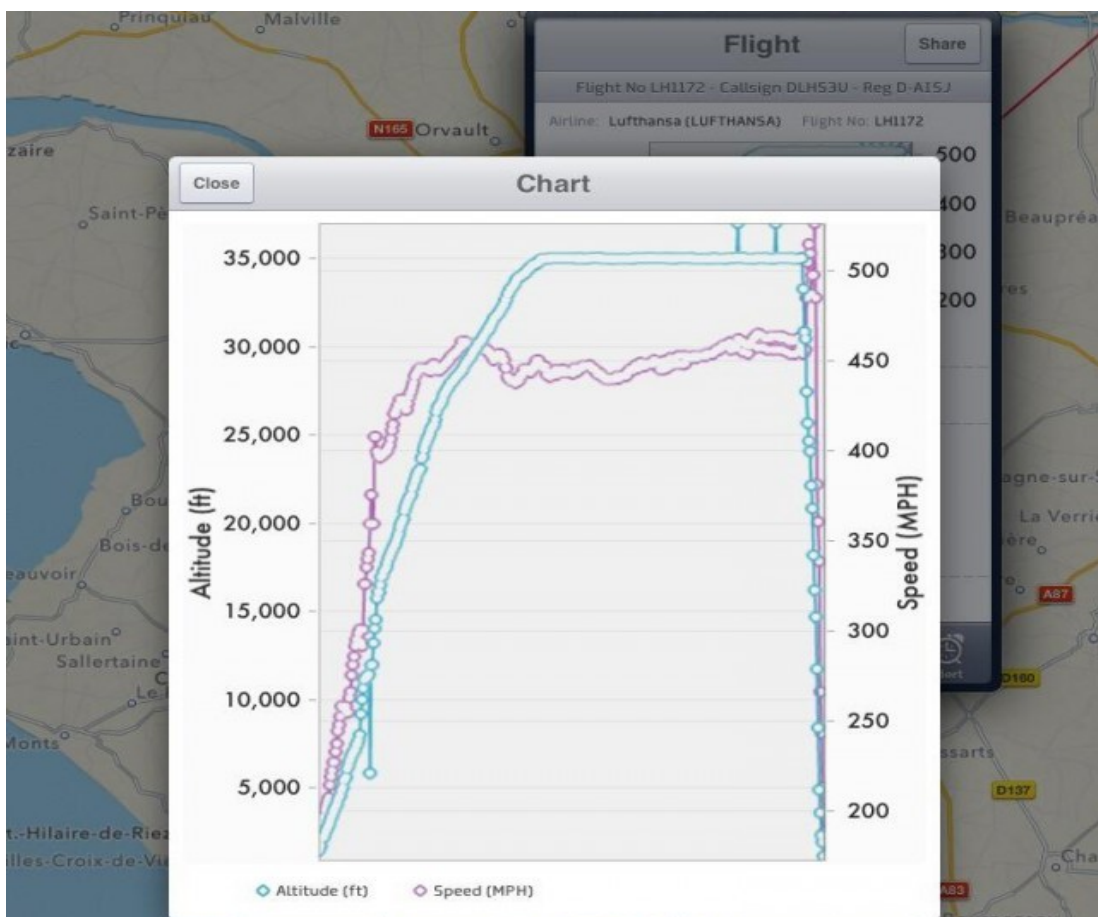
Prinquiau Malville

N165 Orvault

zaire

Saint-Pè

Bou

Bois-de

eauvoir

aint-Urbain

Sallertaine

Le

Monts

t.-Hilaire-de-Riez

illes-Croix-de-Vi

Beaupréa

res

agne-sur-

La Verri

ère

A87

D160

ssarts

D137

Cha

A83

Flight

Share

Flight No LH1172 · Callsign DLH53U · Reg D-AISJ

Airline: Lufthansa (LUFTHANSA) Flight No: LH1172

500

400

300

200

Close

Chart

| Altitude (ft) | Speed (MPH) |
|---|---|
| 35,000 | 500 |
| 30,000 | 450 |
| 25,000 | 400 |
| 20,000 | 350 |
| 15,000 | 300 |
| 10,000 | 250 |
| 5,000 | 200 |

Altitude (ft)

Speed (MPH)

Altitude (ft) Speed (MPH)